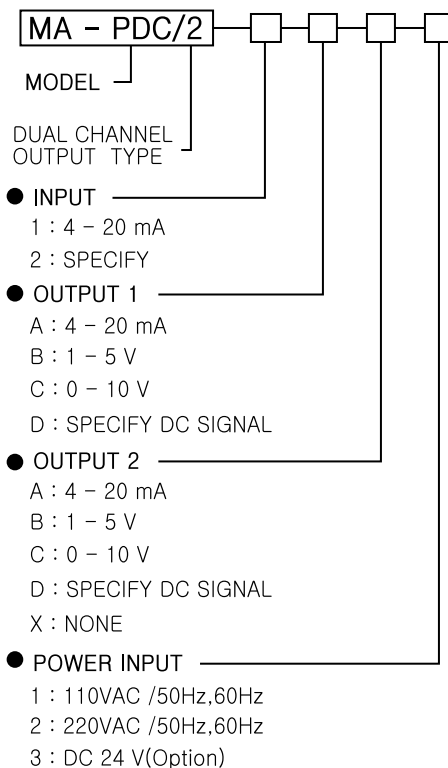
MA - PDC/2

MODEL

DUAL CHANNEL
OUTPUT TYPE

● INPUT
1 : 4 - 20 mA
2 : SPECIFY

● OUTPUT 1
A : 4 - 20 mA
B : 1 - 5 V
C : 0 - 10 V
D : SPECIFY DC SIGNAL

● OUTPUT 2
A : 4 - 20 mA
B : 1 - 5 V
C : 0 - 10 V
D : SPECIFY DC SIGNAL
X : NONE

● POWER INPUT
1 : 110VAC /50Hz,60Hz
2 : 220VAC /50Hz,60Hz
3 : DC 24 V(Option)